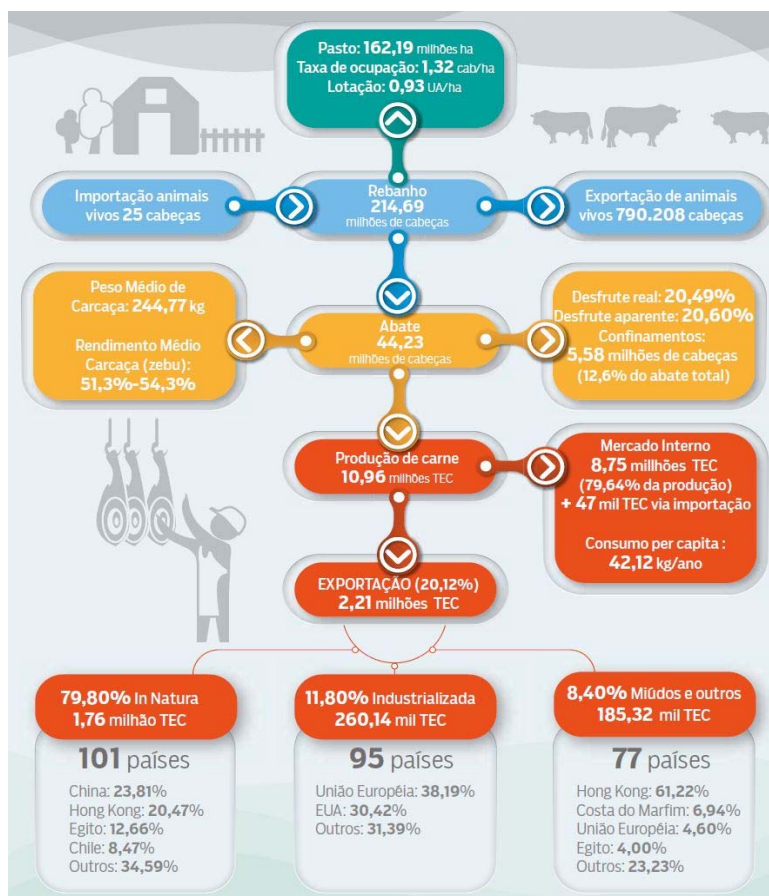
Pasto: 162,19 milhões ha
Taxa de ocupação: 1,32 cab/ha
Lotação: 0,93 UA/ha

Importação animais vivos 25 cabeças

Rebanho
214,69
milhões de cabeças

Exportação de animais vivos 790.208 cabeças

Peso Médio de Carcaça: 244,77 kg

Rendimento Médio Carcaça (zebu): 51,3%-54,3%

Abate
44,23
milhões de cabeças

Desfrute real: 20,49%
Desfrute aparente: 20,60%
Confinamentos:
5,58 milhões de cabeças
(12,6% do abate total)

Produção de carne
10,96 milhões TEC

Mercado Interno
8,75 millhões TEC
(79,64% da produção)
+ 47 mil TEC via importação

Consumo per capita :
42,12 kg/ano

EXPORTAÇÃO (20,12%)
2,21 milhões TEC

79,80% In Natura
1,76 milhão TEC

101 países

China: 23,81%
Hong Kong: 20,47%
Egito: 12,66%
Chile: 8,47%
Outros: 34,59%

11,80% Industrializada
260,14 mil TEC

95 países

União Européia: 38,19%
EUA: 30,42%
Outros: 31,39%

8,40% Miúdos e outros
185,32 mil TEC

77 países

Hong Kong: 61,22%
Costa do Marfim: 6,94%
União Européia: 4,60%
Egito: 4,00%
Outros: 23,23%